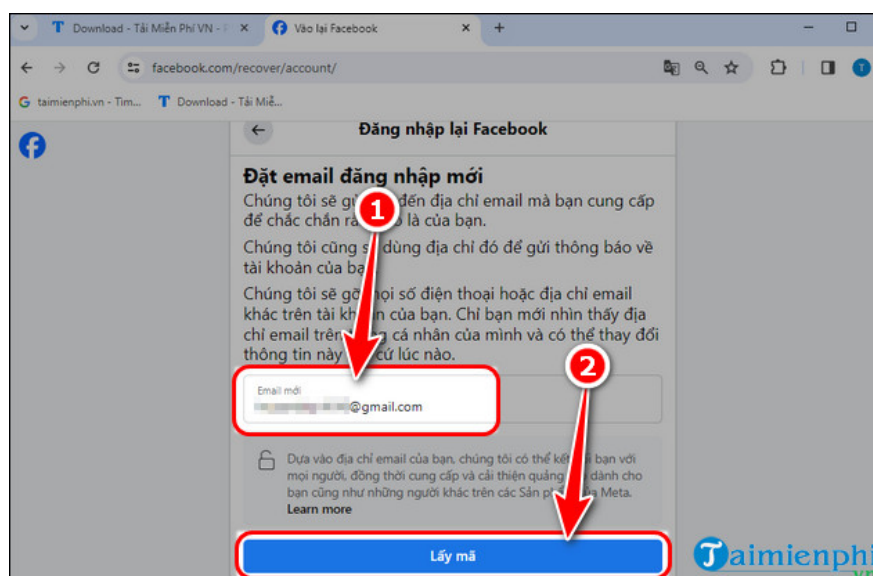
T Download - Tải Miễn Phí VN - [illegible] ×
Vào lại Facebook ×
+
facebook.com/recover/account/
taimienphi.vn - Tìm...
T Download - Tải Miễ...

Đăng nhập lại Facebook

Đặt email đăng nhập mới

Chúng tôi sẽ gử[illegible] đến địa chỉ email mà bạn cung cấp để chắc chắn r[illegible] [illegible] của bạn.

Chúng tôi cũng s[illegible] dùng địa chỉ đó để gửi thông báo về tài khoản của bạ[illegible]

Chúng tôi sẽ gỡ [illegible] số điện thoại hoặc địa chỉ email khác trên tài kh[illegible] của bạn. Chỉ bạn mới nhìn thấy địa chỉ email trên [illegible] cá nhân của mình và có thể thay đổi thông tin này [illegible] cứ lúc nào.

1

2

Email mới
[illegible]@gmail.com

Dựa vào địa chỉ email của bạn, chúng tôi có thể kết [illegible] bạn với mọi người, đồng thời cung cấp và cải thiện quảng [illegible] dành cho bạn cũng như những người khác trên các Sản p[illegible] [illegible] Meta.
Learn more

Lấy mã

Taimienphi